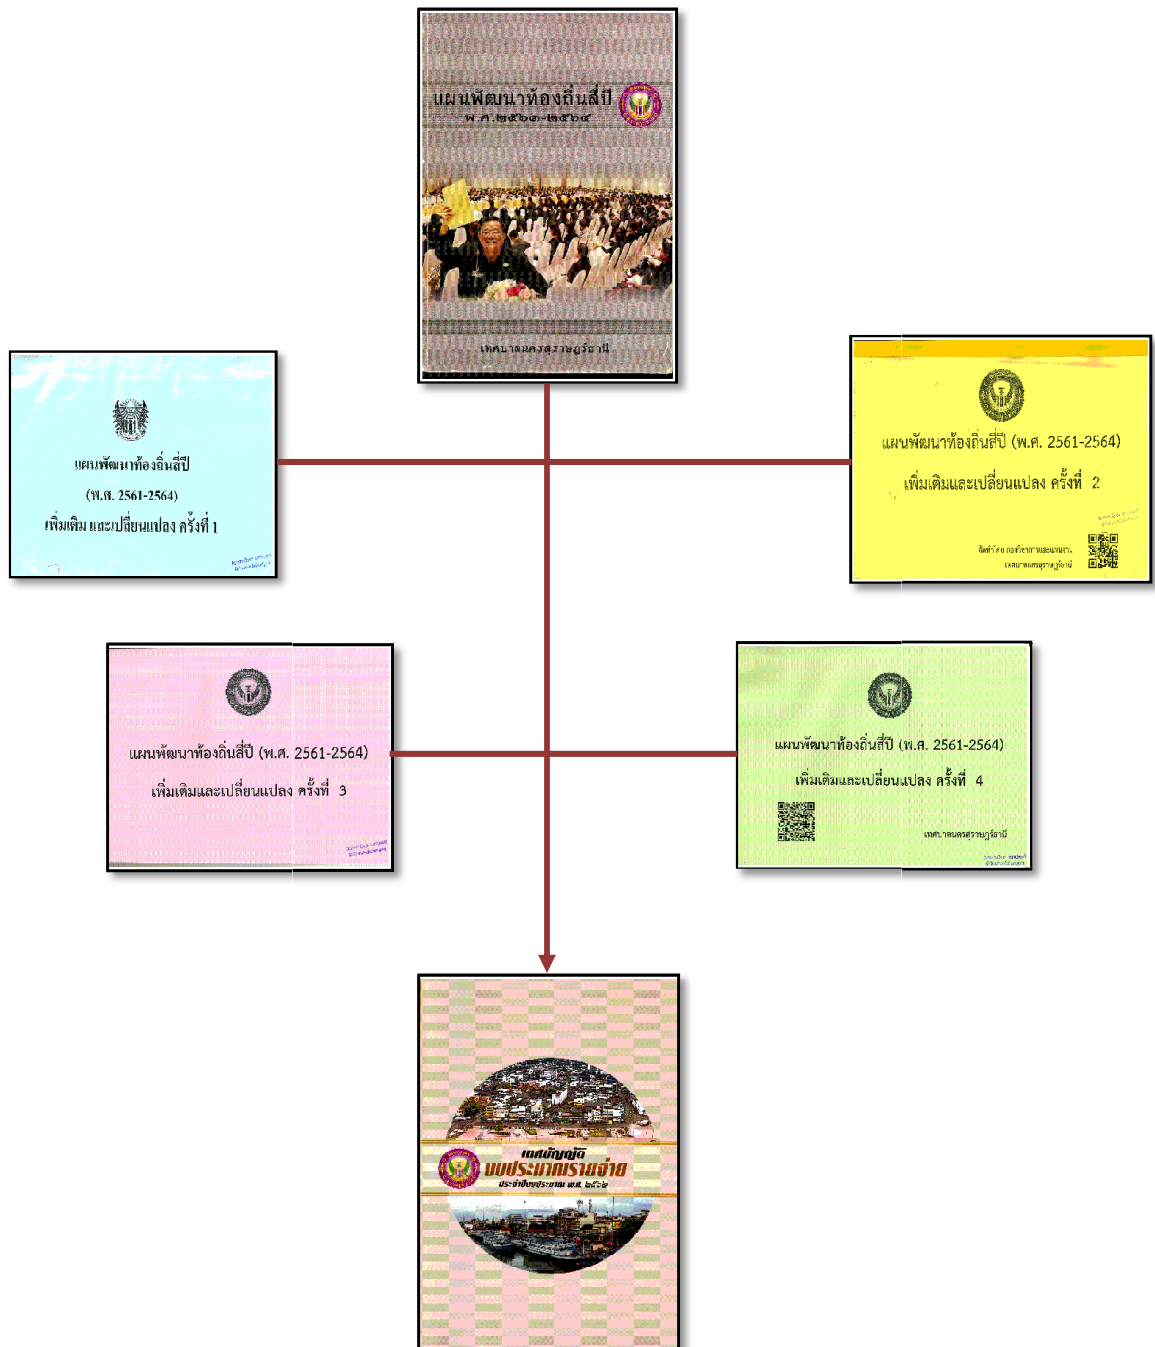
แผนพัฒนาท้องถิ่นสี่ปี
พ.ศ. ๒๕๖๑-๒๕๖๔

เทศบาลนครสุราษฎร์ธานี

แผนพัฒนาท้องถิ่นสี่ปี
(พ.ศ. 2561-2564)
เพิ่มเติม และเปลี่ยนแปลง ครั้งที่ 1

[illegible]

แผนพัฒนาท้องถิ่นสี่ปี (พ.ศ. 2561-2564)
เพิ่มเติมและเปลี่ยนแปลง ครั้งที่ 2

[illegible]
เทศบาลนครสุราษฎร์ธานี

แผนพัฒนาท้องถิ่นสี่ปี (พ.ศ. 2561-2564)
เพิ่มเติมและเปลี่ยนแปลง ครั้งที่ 3

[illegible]

แผนพัฒนาท้องถิ่นสี่ปี (พ.ศ. 2561-2564)
เพิ่มเติมและเปลี่ยนแปลง ครั้งที่ 4

เทศบาลนครสุราษฎร์ธานี

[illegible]

เทศบัญญัติ
งบประมาณรายจ่าย
ประจำปีงบประมาณ พ.ศ. ๒๕๖๒